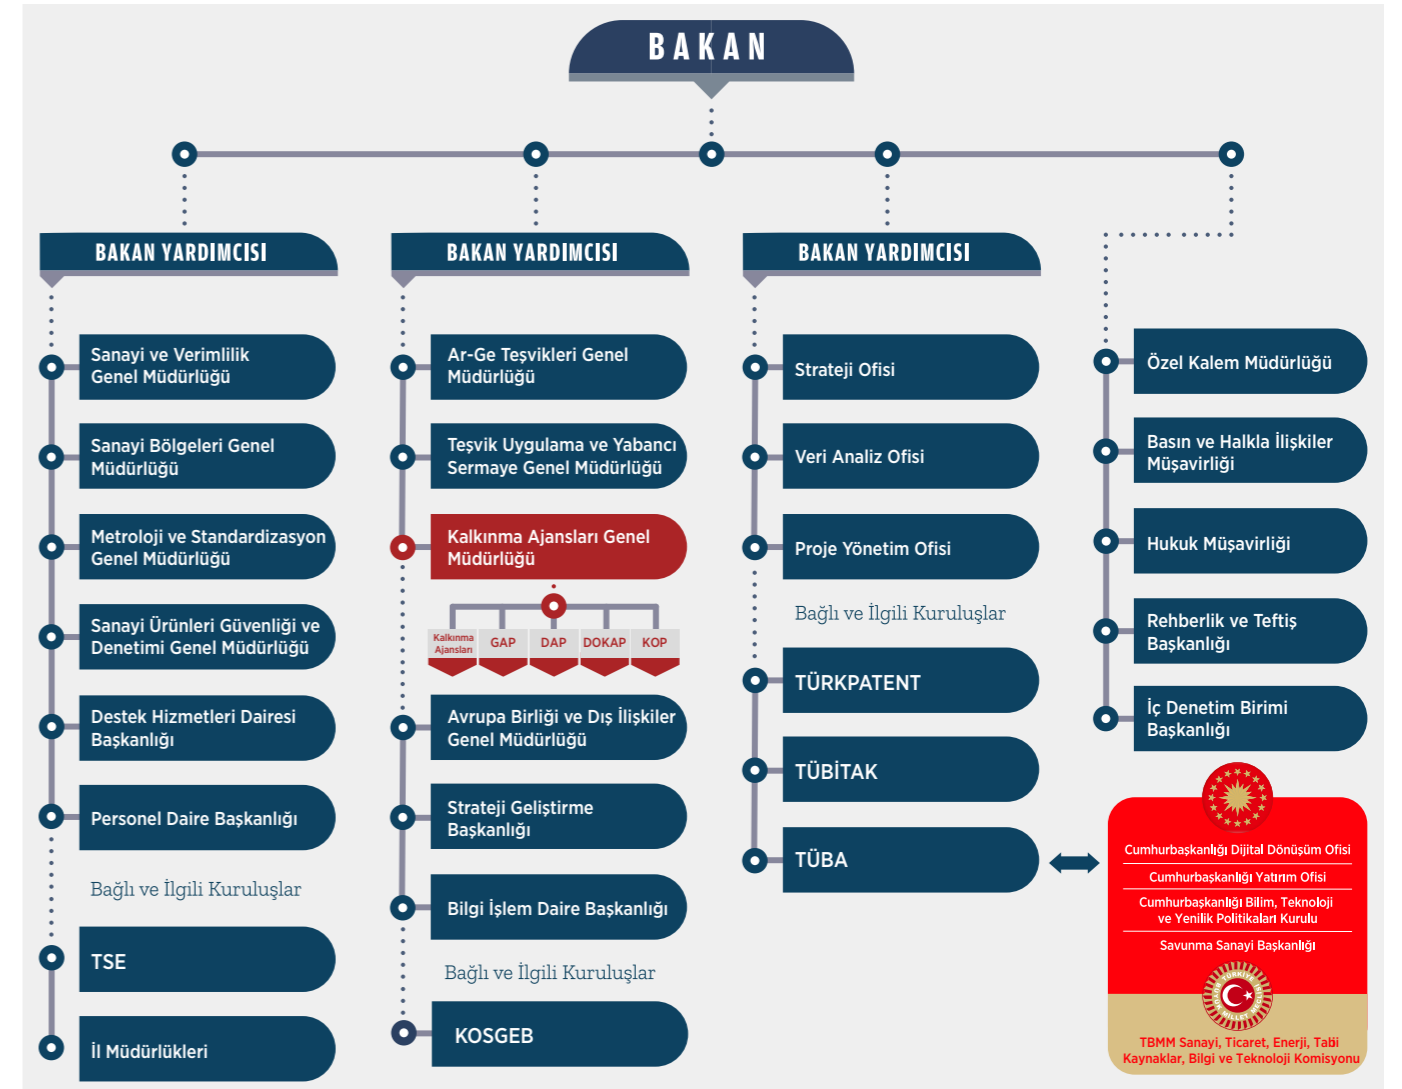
BAKAN

BAKAN YARDIMCISI

Sanayi ve Verimlilik Genel Müdürlüğü

Sanayi Bölgeleri Genel Müdürlüğü

Metroloji ve Standardizasyon Genel Müdürlüğü

Sanayi Ürünleri Güvenliği ve Denetimi Genel Müdürlüğü

Destek Hizmetleri Dairesi Başkanlığı

Personel Daire Başkanlığı

Bağlı ve İlgili Kuruluşlar

TSE

İl Müdürlükleri

BAKAN YARDIMCISI

Ar-Ge Teşvikleri Genel Müdürlüğü

Teşvik Uygulama ve Yabancı Sermaye Genel Müdürlüğü

Kalkınma Ajansları Genel Müdürlüğü

Kalkınma Ajansları | GAP | DAP | DOKAP | KOP

Avrupa Birliği ve Dış İlişkiler Genel Müdürlüğü

Strateji Geliştirme Başkanlığı

Bilgi İşlem Daire Başkanlığı

Bağlı ve İlgili Kuruluşlar

KOSGEB

BAKAN YARDIMCISI

Strateji Ofisi

Veri Analiz Ofisi

Proje Yönetim Ofisi

Bağlı ve İlgili Kuruluşlar

TÜRKPATENT

TÜBİTAK

TÜBA

Özel Kalem Müdürlüğü

Basın ve Halkla İlişkiler Müşavirliği

Hukuk Müşavirliği

Rehberlik ve Teftiş Başkanlığı

İç Denetim Birimi Başkanlığı

Cumhurbaşkanlığı Dijital Dönüşüm Ofisi

Cumhurbaşkanlığı Yatırım Ofisi

Cumhurbaşkanlığı Bilim, Teknoloji ve Yenilik Politikaları Kurulu

Savunma Sanayi Başkanlığı

TÜRKİYE BÜYÜK MİLLET MECLİSİ

TBMM Sanayi, Ticaret, Enerji, Tabi Kaynaklar, Bilgi ve Teknoloji Komisyonu